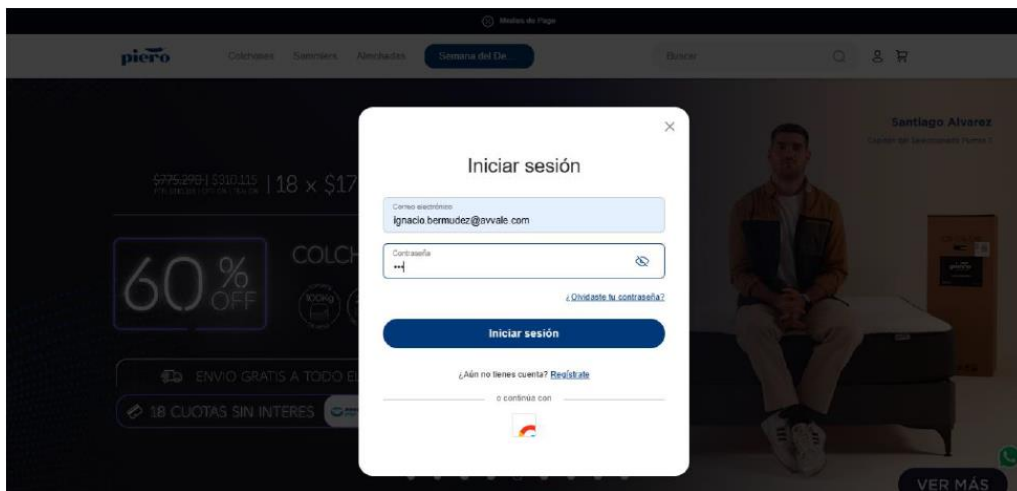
Medios de Pago

piero Colchones Sommiers Almohadas Semana del De... Buscar

Santiago Alvarez
Capitán del Seleccionado Pumas 7

$775.299 | $910.115 | 18 x $17

60 % OFF

COLCH

ENVIO GRATIS A TODO EL

18 CUOTAS SIN INTERES

Iniciar sesión

Correo electrónico
ignacio.bermudez@avvale.com

Contraseña
•••

¿Olvidaste tu contraseña?

Iniciar sesión

¿Aún no tienes cuenta? Regístrate

o continúa con

VER MÁS